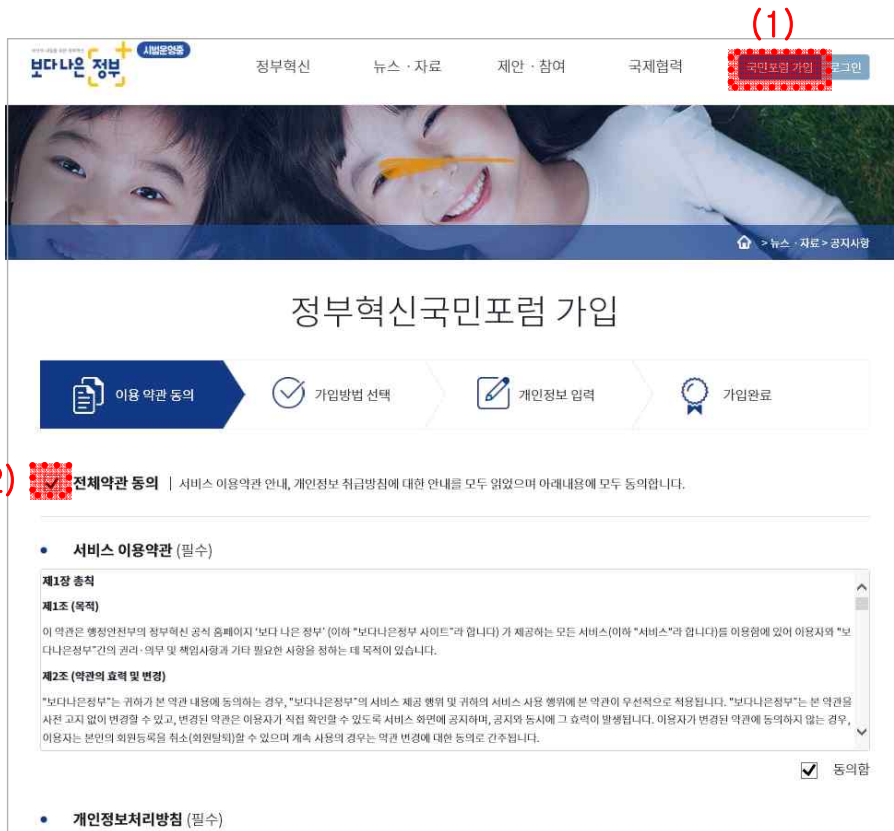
(1)

보다 나은 정부 시범운영중

정부혁신 뉴스 · 자료 제안 · 참여 국제협력 국민포럼 가입 로그인

> 뉴스 · 자료 > 공지사항

정부혁신국민포럼 가입

이용 약관 동의 가입방법 선택 개인정보 입력 가입완료

(2) 전체약관 동의 | 서비스 이용약관 안내, 개인정보 취급방침에 대한 안내를 모두 읽었으며 아래내용에 모두 동의합니다.

서비스 이용약관 (필수)

제1장 총칙

제1조 (목적)

이 약관은 행정안전부의 정부혁신 공식 홈페이지 '보다 나은 정부' (이하 "보다나은정부 사이트"라 합니다) 가 제공하는 모든 서비스(이하 "서비스"라 합니다)를 이용함에 있어 이용자와 "보다나은정부"간의 권리·의무 및 책임사항과 기타 필요한 사항을 정하는 데 목적이 있습니다.

제2조 (약관의 효력 및 변경)

"보다나은정부"는 귀하가 본 약관 내용에 동의하는 경우, "보다나은정부"의 서비스 제공 행위 및 귀하의 서비스 사용 행위에 본 약관이 우선적으로 적용됩니다. "보다나은정부"는 본 약관을 사전 고지 없이 변경할 수 있고, 변경된 약관은 이용자가 직접 확인할 수 있도록 서비스 화면에 공지하며, 공지와 동시에 그 효력이 발생됩니다. 이용자가 변경된 약관에 동의하지 않는 경우, 이용자는 본인의 회원등록을 취소(회원탈퇴)할 수 있으며 계속 사용의 경우는 약관 변경에 대한 동의로 간주됩니다.

동의함

개인정보처리방침 (필수)